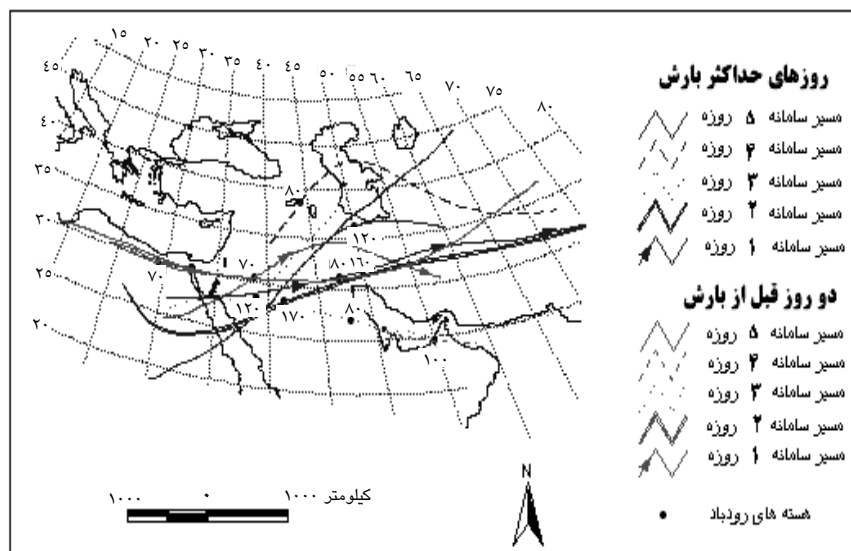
۱۵ ۲۰ ۲۵ ۳۰ ۳۵ ۴۰ ۴۵ ۵۰ ۵۵ ۶۰ ۶۵ ۷۰ ۷۵ ۸۰

۴۵
۴۰
۳۵
۳۰
۲۵
۲۰

۸۰
۱۲۰
۷۰
۱۸۰۱۶۰
۷۰
۱۲۰
۱۷۰
۸۰
۱۰۰

روزهای حداکثر بارش
مسیر سامانه ۵ روزه
مسیر سامانه ۴ روزه
مسیر سامانه ۳ روزه
مسیر سامانه ۲ روزه
مسیر سامانه ۱ روزه

دو روز قبل از بارش
مسیر سامانه ۵ روزه
مسیر سامانه ۴ روزه
مسیر سامانه ۳ روزه
مسیر سامانه ۲ روزه
مسیر سامانه ۱ روزه

هسته های رودباد

کیلومتر ۱۰۰۰ ۰ ۱۰۰۰

N